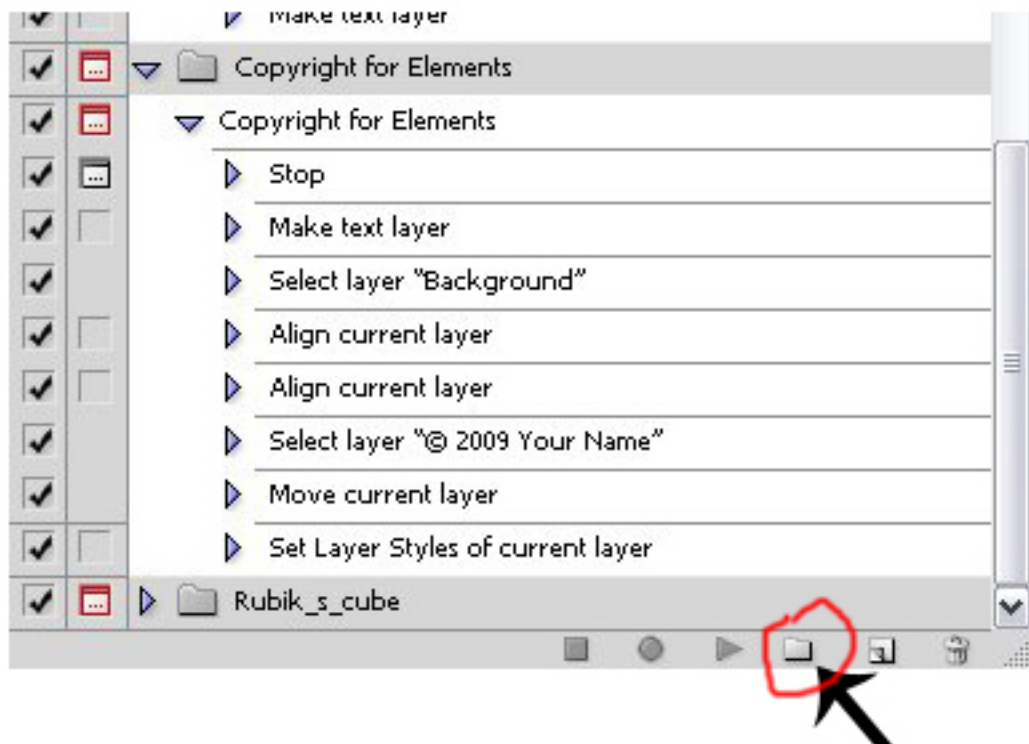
Make text layer
Copyright for Elements
Copyright for Elements
Stop
Make text layer
Select layer "Background"
Align current layer
Align current layer
Select layer "© 2009 Your Name"
Move current layer
Set Layer Styles of current layer
Rubik_s_cube